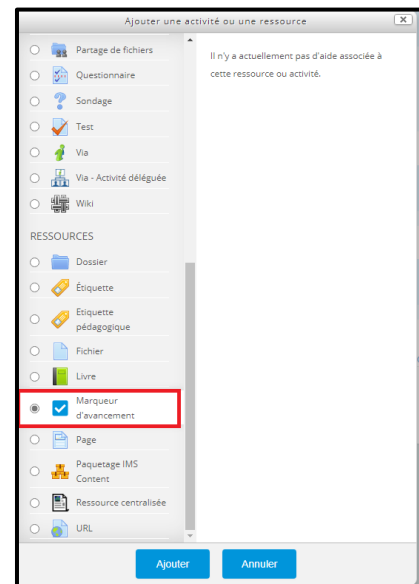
Ajouter une activité ou une ressource

Partage de fichiers
Questionnaire
Sondage
Test
Via
Via - Activité déléguée
Wiki

RESSOURCES
Dossier
Étiquette
Étiquette pédagogique
Fichier
Livre
Marqueur d'avancement
Page
Paquetage IMS Content
Ressource centralisée
URL

Il n'y a actuellement pas d'aide associée à cette ressource ou activité.

Ajouter
Annuler